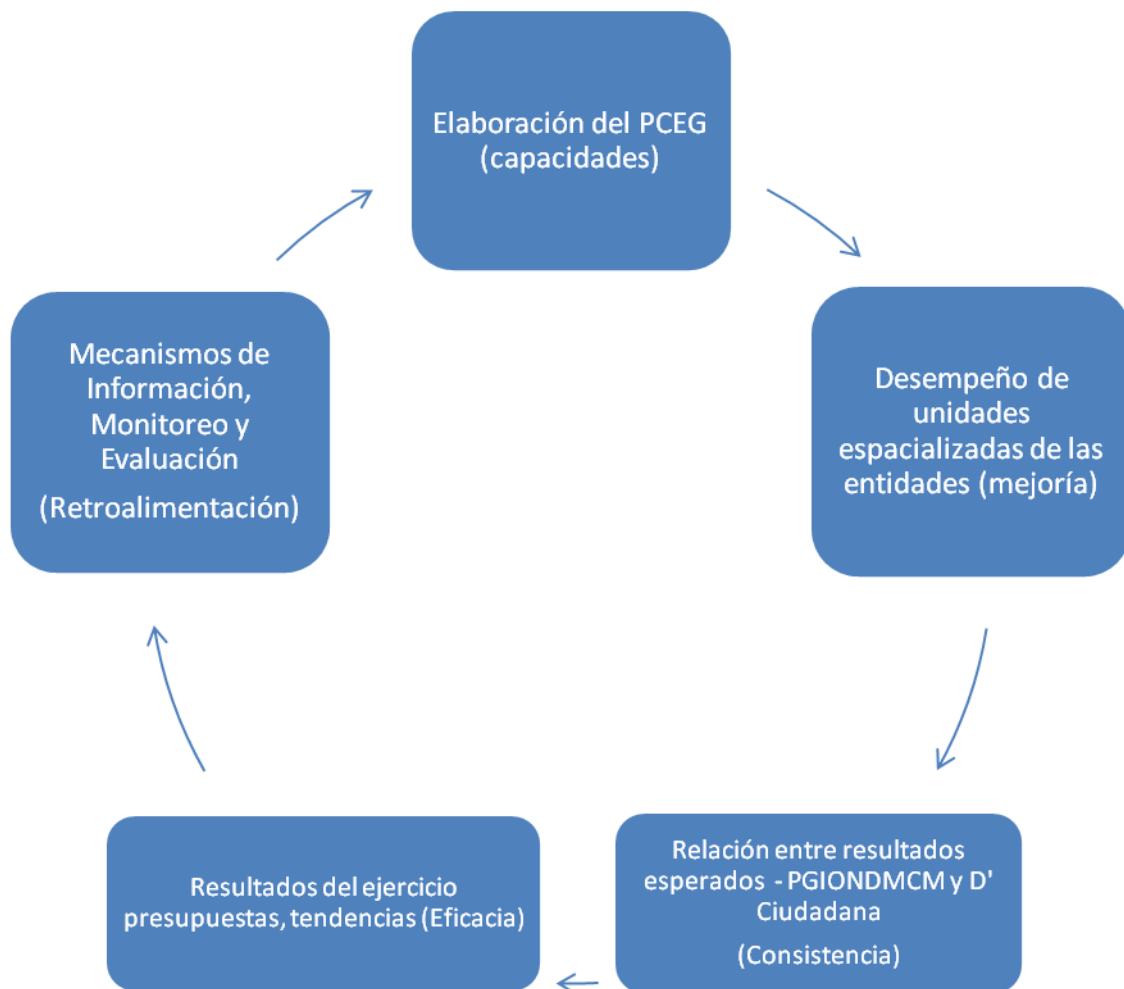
Elaboración del PCEG (capacidades)

Desempeño de unidades espacializadas de las entidades (mejoría)

Relación entre resultados esperados - PGIONDMCM y D' Ciudadana

(Consistencia)

Resultados del ejercicio presupuestas, tendencias (Eficacia)

Mecanismos de Información, Monitoreo y Evaluación

(Retroalimentación)